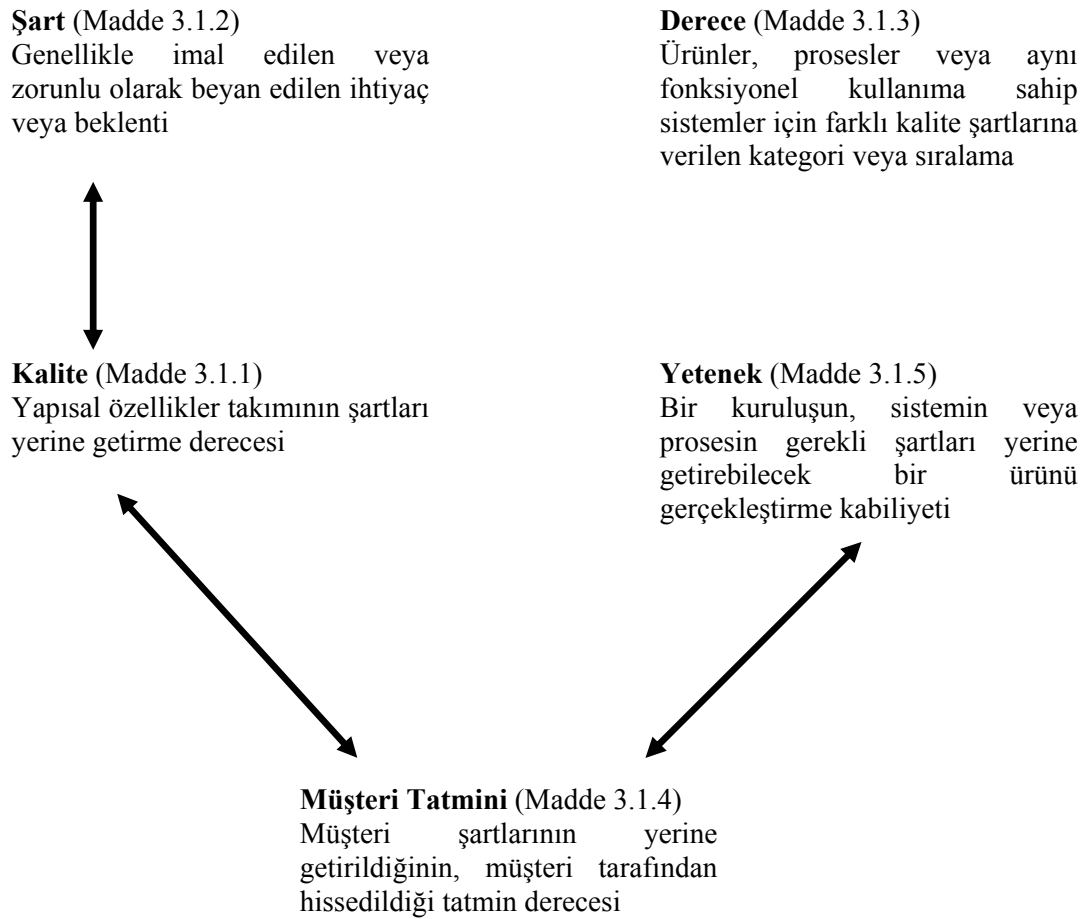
**Şart** (Madde 3.1.2)
Genellikle imal edilen veya zorunlu olarak beyan edilen ihtiyaç veya beklenti

**Derece** (Madde 3.1.3)
Ürünler, prosesler veya aynı fonksiyonel kullanıma sahip sistemler için farklı kalite şartlarına verilen kategori veya sıralama

**Kalite** (Madde 3.1.1)
Yapısal özellikler takımının şartları yerine getirme derecesi

**Yetenek** (Madde 3.1.5)
Bir kuruluşun, sistemin veya prosesin gerekli şartları yerine getirebilecek bir ürünü gerçekleştirme kabiliyeti

**Müşteri Tatmini** (Madde 3.1.4)
Müşteri şartlarının yerine getirildiğinin, müşteri tarafından hissedildiği tatmin derecesi